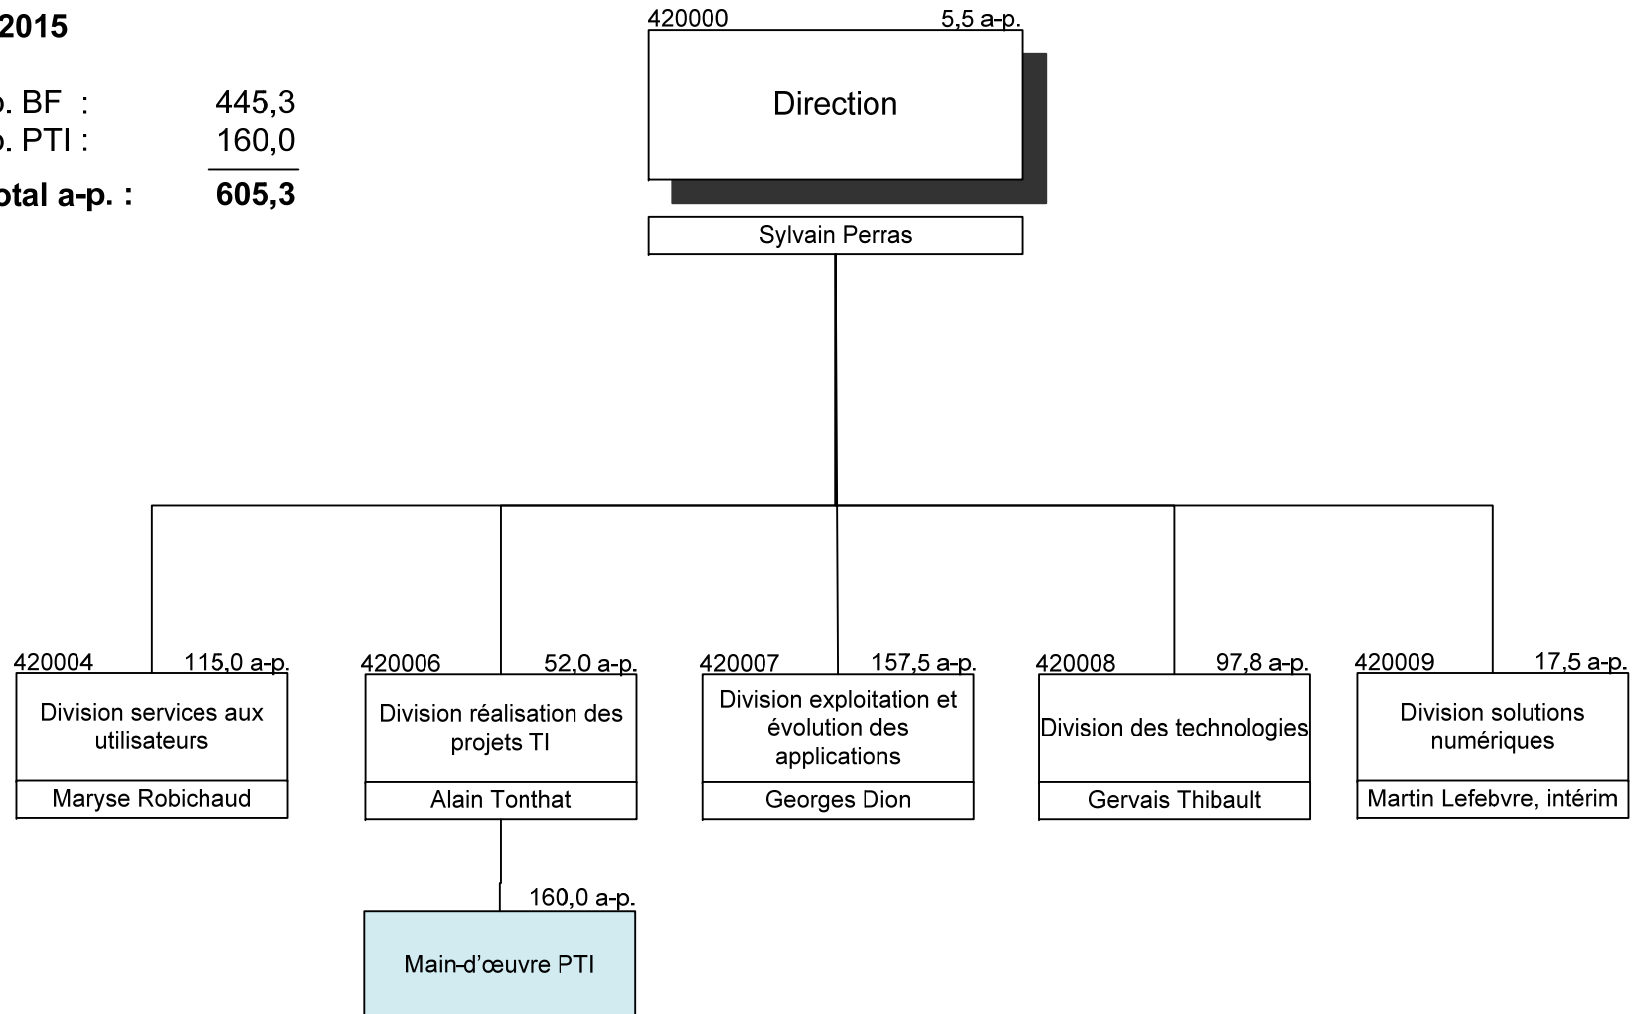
2015

p. BF : 445,3
p. PTI : 160,0
otal a-p. : 605,3

420000 5,5 a-p.
Direction
Sylvain Perras

420004 115,0 a-p.
Division services aux utilisateurs
Maryse Robichaud

420006 52,0 a-p.
Division réalisation des projets TI
Alain Tonthat

420007 157,5 a-p.
Division exploitation et évolution des applications
Georges Dion

420008 97,8 a-p.
Division des technologies
Gervais Thibault

420009 17,5 a-p.
Division solutions numériques
Martin Lefebvre, intérim

160,0 a-p.
Main-d'œuvre PTI